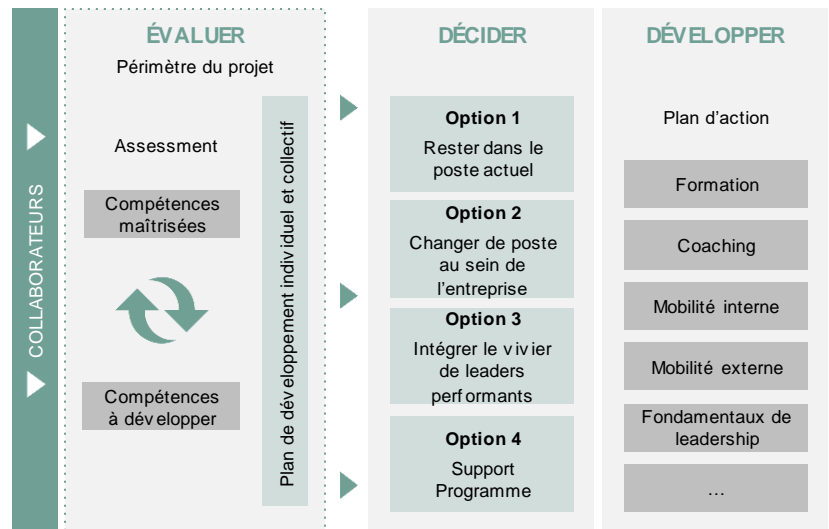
COLLABORATEURS

ÉVALUER

Périmètre du projet

Assessment

Compétences maîtrisées

Compétences à développer

Plan de développement individuel et collectif

DÉCIDER

Option 1
Rester dans le poste actuel

Option 2
Changer de poste au sein de l'entreprise

Option 3
Intégrer le vivier de leaders performants

Option 4
Support Programme

DÉVELOPPER

Plan d'action

Formation

Coaching

Mobilité interne

Mobilité externe

Fondamentaux de leadership

...